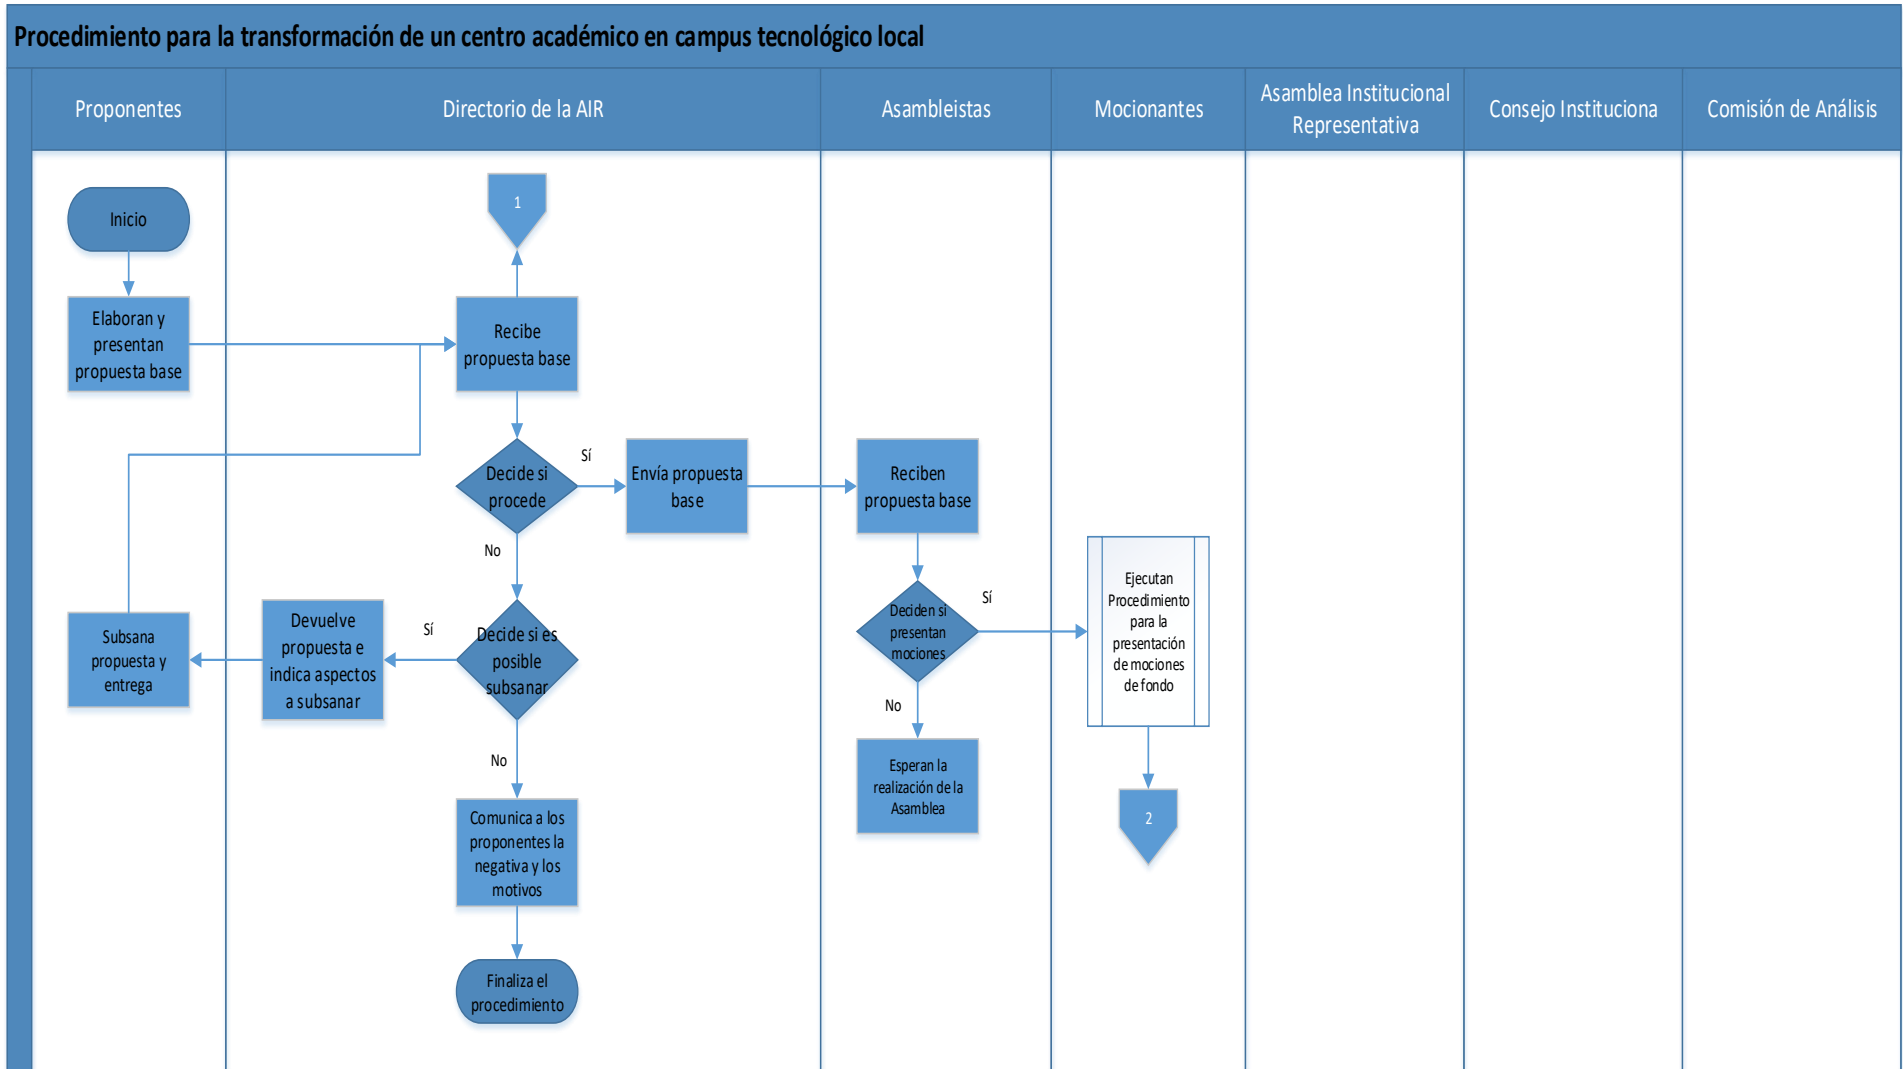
Procedimiento para la transformación de un centro académico en campus tecnológico local

Proponentes

Directorio de la AIR

Asambleistas

Mocionantes

Asamblea Institucional Representativa

Consejo Instituciona

Comisión de Análisis

Inicio

Elaboran y presentan propuesta base

1

Recibe propuesta base

Decide si procede

Sí

Envía propuesta base

Reciben propuesta base

No

Subsana propuesta y entrega

Devuelve propuesta e indica aspectos a subsanar

Sí

Decide si es posible subsanar

Deciden si presentan mociones

Sí

Ejecutan Procedimiento para la presentación de mociones de fondo

No

No

Esperan la realización de la Asamblea

Comunica a los proponentes la negativa y los motivos

2

Finaliza el procedimiento